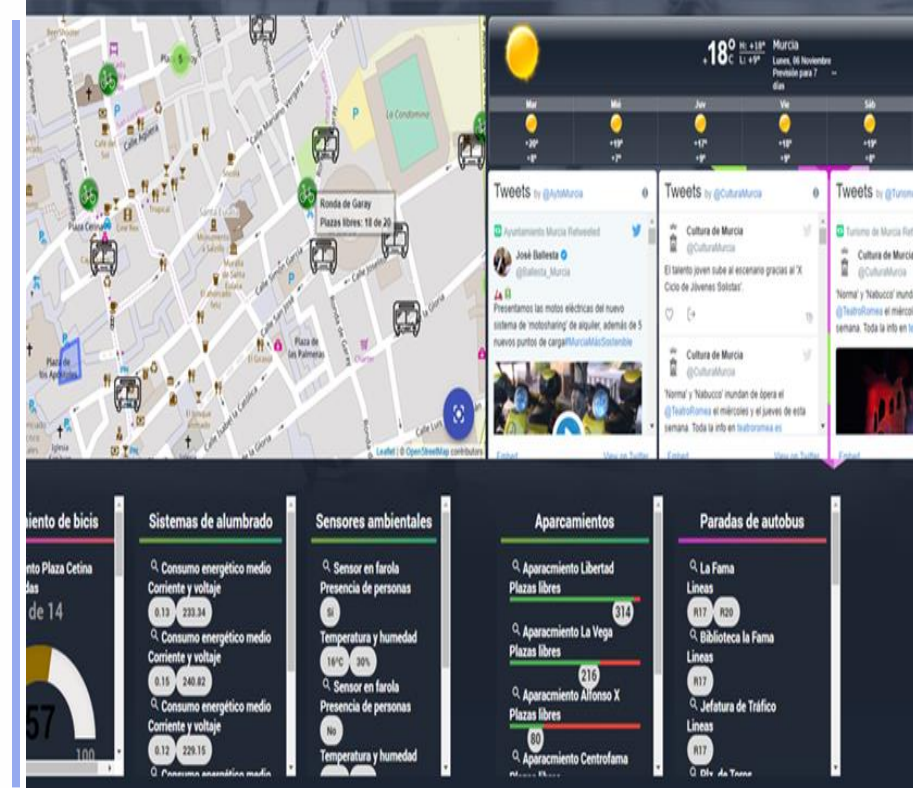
Calle Aguera
Calle del Sol
Plaza Cetina
Ronda de Garay
Plazas libres: 18 de 20
La Condomina
Calle Simón García
Plaza de las Palmeras
Plaza de los Apóstoles
Iglesia
Leaflet | © OpenStreetMap contributors

+18°C Murcia
Lunes, 06 Noviembre
Previsión para 7 días

| Mar | Mié | Juv | Vie | Sáb |
|---|---|---|---|---|
| +20° +8° | +19° +7° | +17° +9° | +18° +9° | +19° +8° |

Tweets by @AytoMurcia
Ayuntamiento Murcia Retweeted
José Ballesta
@Ballesta_Murcia
Presentamos las motos eléctricas del nuevo sistema de 'motosharing' de alquiler, además de 5 nuevos puntos de carga! #MurciaMásSostenible
Embed View on Twitter

Tweets by @CulturaMurcia
Cultura de Murcia
@CulturaMurcia
El talento joven sube al escenario gracias al 'X Ciclo de Jóvenes Solistas'.
Cultura de Murcia
@CulturaMurcia
'Norma' y 'Nabucco' inundan de ópera el @TeatroRomea el miércoles y el jueves de esta semana. Toda la info en teatroromea.es
Embed View on Twitter

Tweets by @Turismo
Turismo de Murcia Ret
Cultura de Murcia
@CulturaMurcia
'Norma' y 'Nabucco' inund
@TeatroRomea el miércol
semana. Toda la info en
Embed

iento de bicis
nto Plaza Cetina
das
de 14
57
100

Sistemas de alumbrado
Consumo energético medio
Corriente y voltaje
0.13 233.34
Consumo energético medio
Corriente y voltaje
0.15 240.82
Consumo energético medio
Corriente y voltaje
0.12 229.15
Consumo energético medio

Sensores ambientales
Sensor en farola
Presencia de personas
Si
Temperatura y humedad
16ºC 30%
Sensor en farola
Presencia de personas
No
Temperatura y humedad

Aparcamientos
Aparcamiento Libertad
Plazas libres
314
Aparcamiento La Vega
Plazas libres
216
Aparcamiento Alfonso X
Plazas libres
80
Aparcamiento Centrofama

Paradas de autobus
La Fama
Lineas
R17 R20
Biblioteca la Fama
Lineas
R17
Jefatura de Tráfico
Lineas
R17
Plz. de Toros